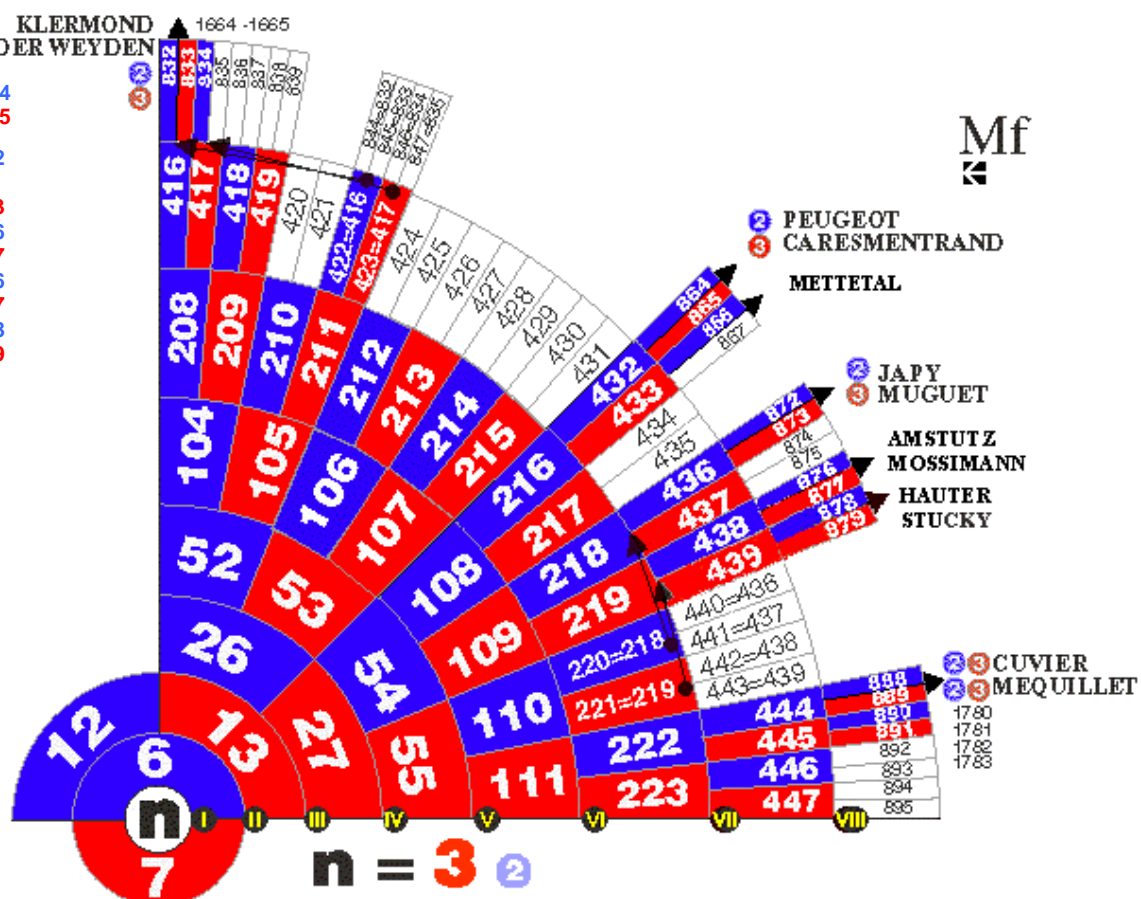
KLERMOND
DER WEYDEN
1664 -1665
2
3
4
5
2
3
6
7
6
7
8
9
832 833 834 835 836 837 838 839
844=832 845=833 846=834 847=835
Mf
2 PEUGEOT
3 CARESMENTRAND
METTETAL
2 JAPY
3 MUGUET
AMSTUTZ
MOSSIMANN
HAUTER
STUCKY
2 3 CUVIER
2 3 MEQUILLET
416 417 418 419 420 421 422=416 423=417 424 425 426 427 428 429 430 431
208 209 210 211 212 213 214 215
864 865 866 867
432 433 434 435
104 105 106 107
216 217
872 873 874 875 876 877 878 879
436 437 438 439
52 53
108
218
440=436 441=437 442=438 443=439
26
54
219
220=218 221=219
109
110
888 889 890 891 892 893 894 895
1780 1781 1782 1783
444 445 446 447
222 223
111
55
27
13
12
6
n
7
I II III IV V VI VII VIII
n = 3 2